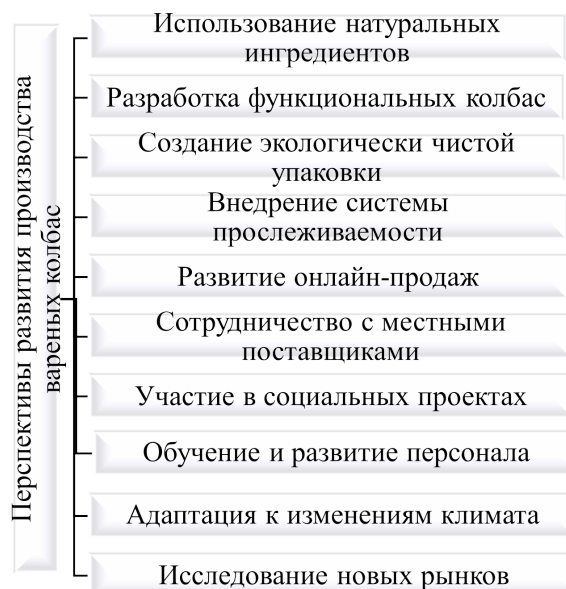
Перспективы развития производства вареных колбас

Использование натуральных ингредиентов

Разработка функциональных колбас

Создание экологически чистой упаковки

Внедрение системы прослеживаемости

Развитие онлайн-продаж

Сотрудничество с местными поставщиками

Участие в социальных проектах

Обучение и развитие персонала

Адаптация к изменениям климата

Исследование новых рынков